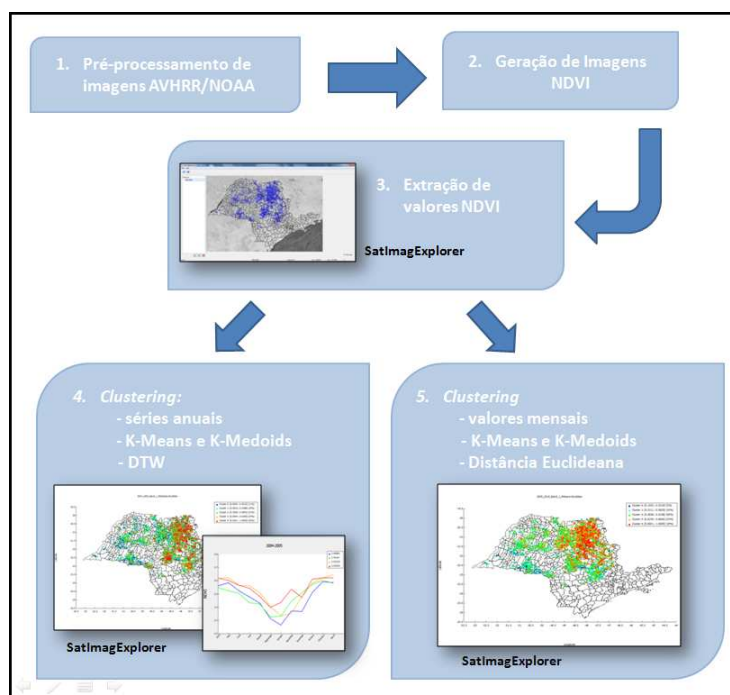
1. Pré-processamento de imagens AVHRR/NOAA

2. Geração de Imagens NDVI

3. Extração de valores NDVI

SatImagExplorer

4. Clustering:
- séries anuais
- K-Means e K-Medoids
- DTW

SatImagExplorer

5. Clustering
- valores mensais
- K-Means e K-Medoids
- Distância Euclideana

SatImagExplorer